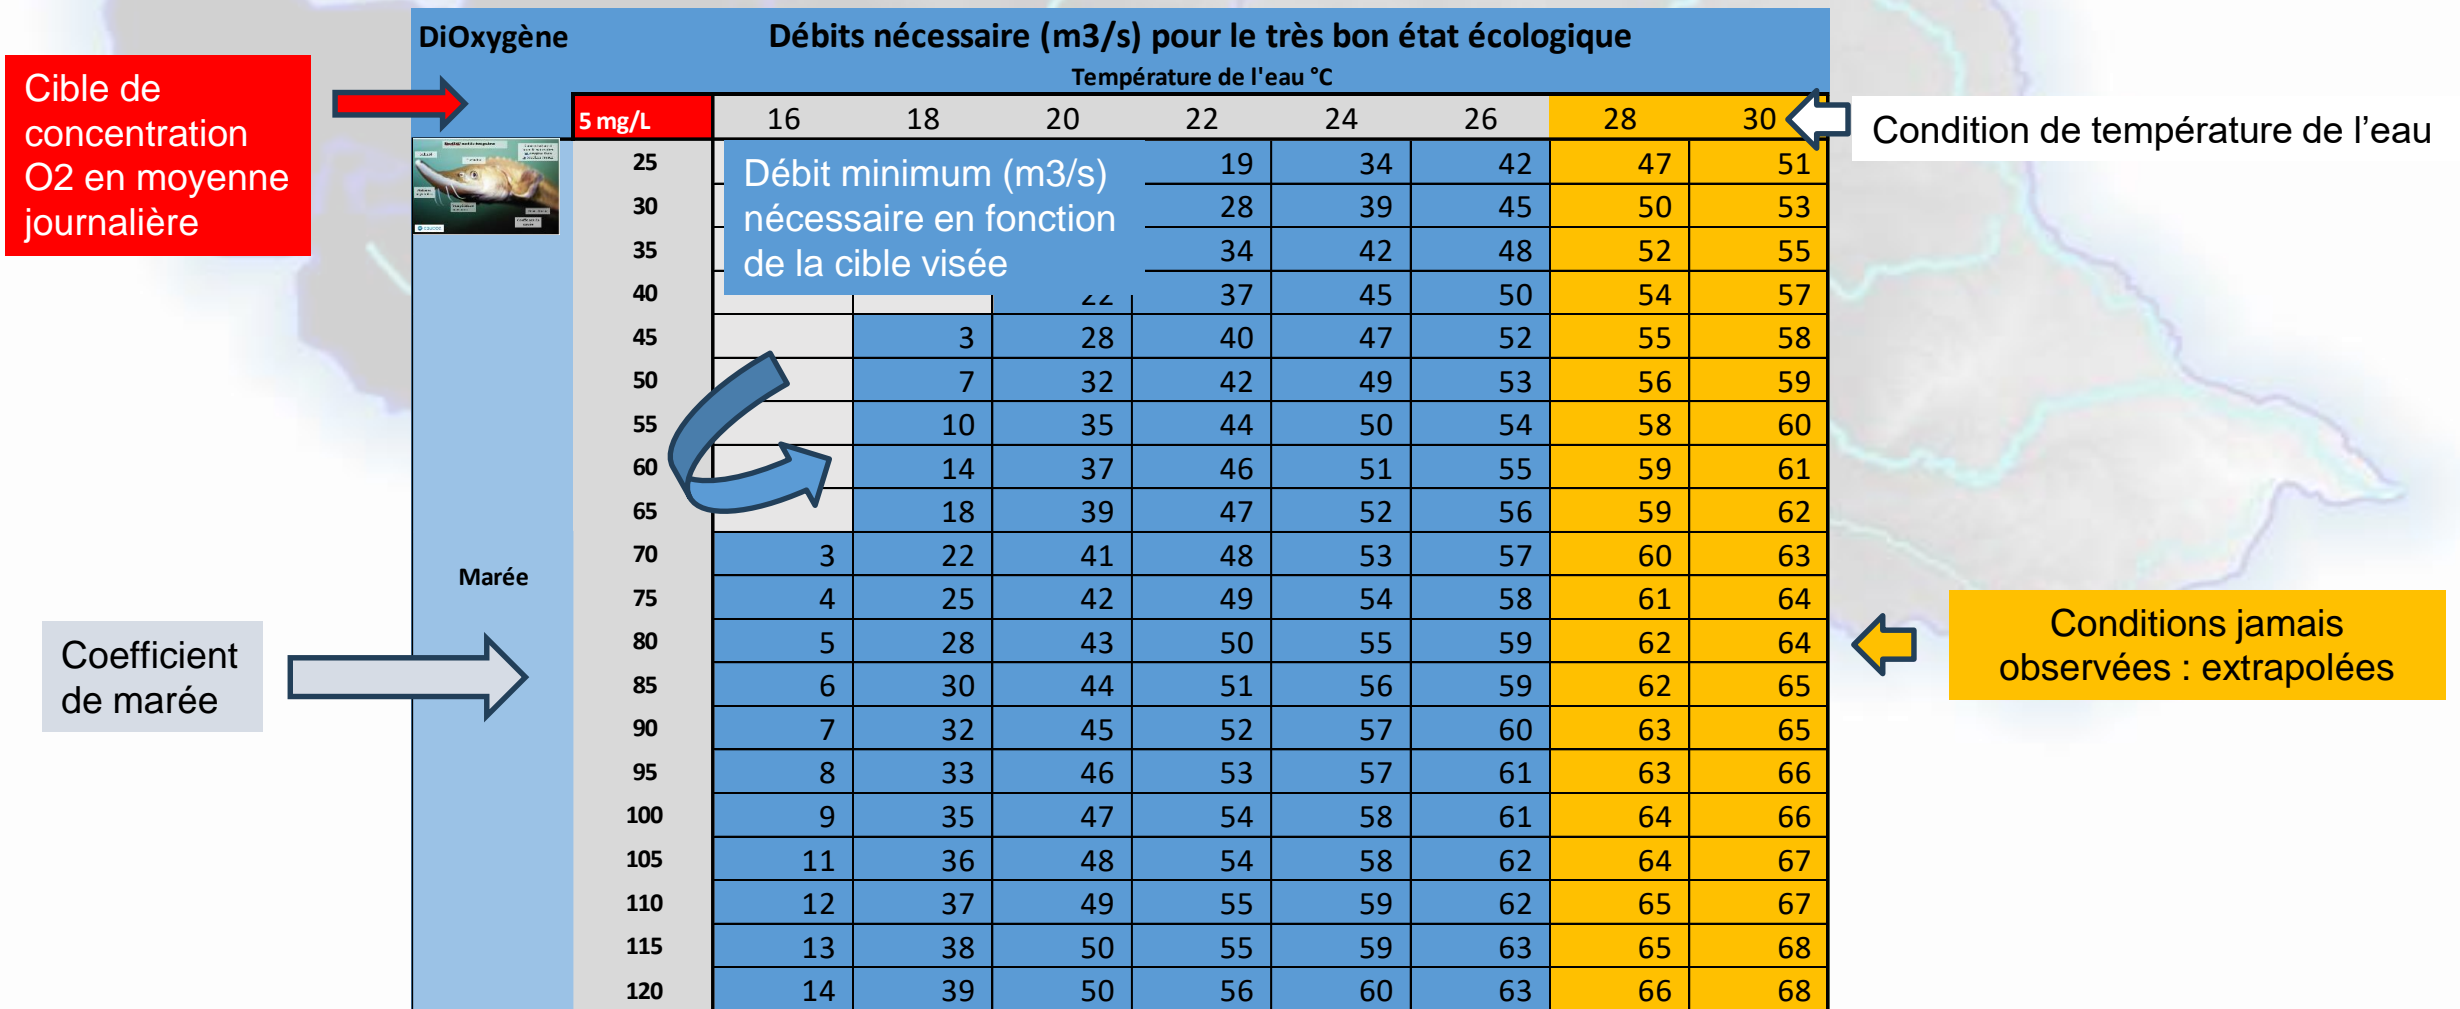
Cible de concentration O2 en moyenne journalière

DiOxygène

Débits nécessaire (m3/s) pour le très bon état écologique

Température de l'eau °C

Condition de température de l'eau

Débit minimum (m3/s) nécessaire en fonction de la cible visée

| 5 mg/L | 16 | 18 | 20 | 22 | 24 | 26 | 28 | 30 |
|---|---|---|---|---|---|---|---|---|
| 25 | | | | 19 | 34 | 42 | 47 | 51 |
| 30 | | | | 28 | 39 | 45 | 50 | 53 |
| 35 | | | | 34 | 42 | 48 | 52 | 55 |
| 40 | | | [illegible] | 37 | 45 | 50 | 54 | 57 |
| 45 | | 3 | 28 | 40 | 47 | 52 | 55 | 58 |
| 50 | | 7 | 32 | 42 | 49 | 53 | 56 | 59 |
| 55 | | 10 | 35 | 44 | 50 | 54 | 58 | 60 |
| 60 | | 14 | 37 | 46 | 51 | 55 | 59 | 61 |
| 65 | | 18 | 39 | 47 | 52 | 56 | 59 | 62 |
| 70 | 3 | 22 | 41 | 48 | 53 | 57 | 60 | 63 |
| 75 | 4 | 25 | 42 | 49 | 54 | 58 | 61 | 64 |
| 80 | 5 | 28 | 43 | 50 | 55 | 59 | 62 | 64 |
| 85 | 6 | 30 | 44 | 51 | 56 | 59 | 62 | 65 |
| 90 | 7 | 32 | 45 | 52 | 57 | 60 | 63 | 65 |
| 95 | 8 | 33 | 46 | 53 | 57 | 61 | 63 | 66 |
| 100 | 9 | 35 | 47 | 54 | 58 | 61 | 64 | 66 |
| 105 | 11 | 36 | 48 | 54 | 58 | 62 | 64 | 67 |
| 110 | 12 | 37 | 49 | 55 | 59 | 62 | 65 | 67 |
| 115 | 13 | 38 | 50 | 55 | 59 | 63 | 65 | 68 |
| 120 | 14 | 39 | 50 | 56 | 60 | 63 | 66 | 68 |

Marée

Coefficient de marée

Conditions jamais observées : extrapolées